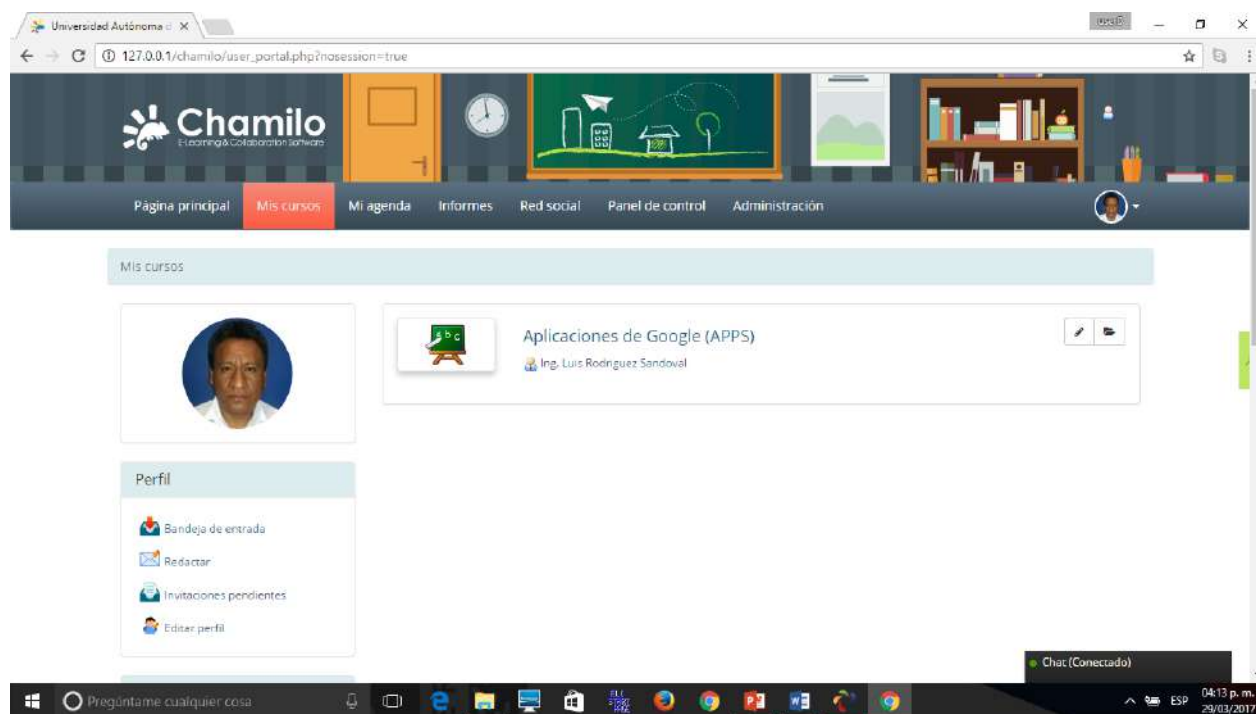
Universidad Autónoma d ×

127.0.0.1/chamilo/user_portal.php?nosession=true

Chamilo
E-Learning & Collaboration Software

Página principal Mis cursos Mi agenda Informes Red social Panel de control Administración

Mis cursos

Aplicaciones de Google (APPS)
Ing. Luis Rodriguez Sandoval

Perfil

Bandeja de entrada
Redactar
Invitaciones pendientes
Editar perfil

Chat (Conectado)

Pregúntame cualquier cosa

ESP 04:13 p. m. 29/03/2017